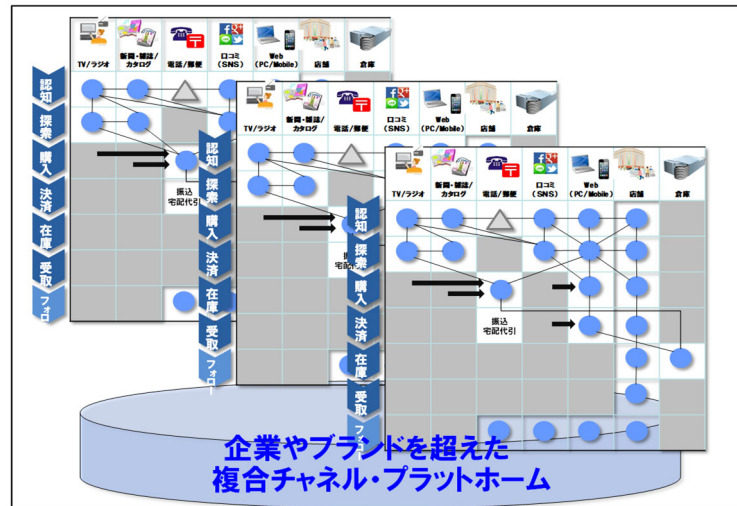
TV/ラジオ
新聞・雑誌/カタログ
電話/郵便
口コミ（SNS）
Web（PC/Mobile）
店舗
倉庫

認知
探索
購入
決済
在庫
受取
フォロ

振込
宅配代引

TV/ラジオ
新聞・雑誌/カタログ
電話/郵便
口コミ（SNS）
Web（PC/Mobile）
店舗
倉庫

認知
探索
購入
決済
在庫
受取
フォロー

TV/ラジオ
新聞・雑誌/カタログ
電話/郵便
口コミ（SNS）
Web（PC/Mobile）
店舗
倉庫

認知
探索
購入
決済
在庫
受取

振込
宅配代引

企業やブランドを超えた
複合チャネル・プラットホーム